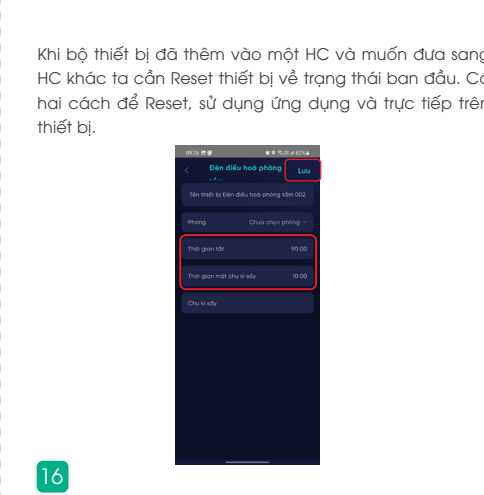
Khi bộ thiết bị đã thêm vào một HC và muốn đưa sang HC khác ta cần Reset thiết bị về trạng thái ban đầu. Có hai cách để Reset, sử dụng ứng dụng và trực tiếp trên thiết bị.

09:26 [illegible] 62%

Đèn điều hoà phòng

Lưu

Tên thiết bị Đèn điều hoà phòng tầm 002

Phòng Chưa chọn phòng

Thời gian tắt 90:00

Thời gian một chu kì sấy 10:00

Chu kì sấy

16